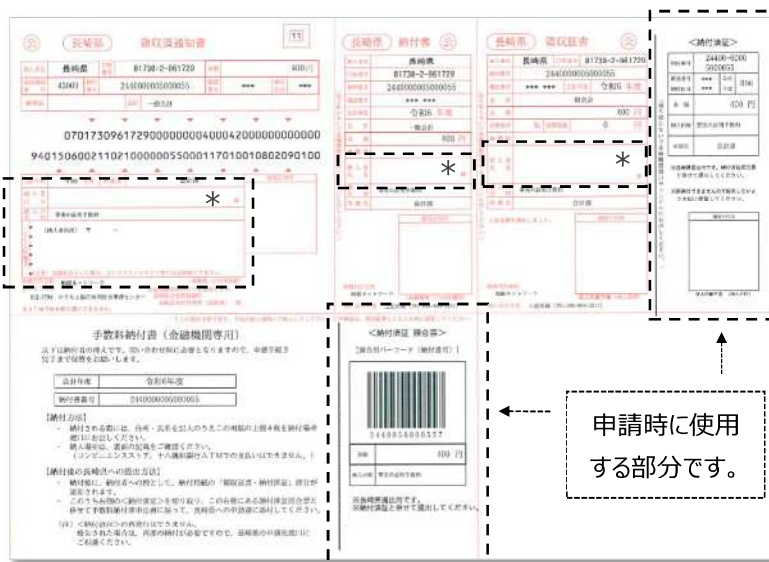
長崎県　領収済通知書

11

長崎県

81738-2-961729

400円

42001

2440000005000055

一般会計

0701730961729000000004000420000000000000

9401506002110210000055001170100108020900100

＊

長崎県　納付書

長崎県

81738-2-961729

2440000005000055

令和6年度

一般会計

400円

＊

納付書

長崎県　領収証書

長崎県

81738-2-961729

2440000005000055

令和6年度

一般会計

400円

0円

＊

合計額

＜納付済証＞

24400-0200
5000055

令和6年度

400円

手数料納付書（金融機関専用）

令和6年度

2440000005000055

【納付方法】

【納付後の長崎県への提出方法】

＜納付済証　照合券＞

［照合用バーコード（納付済証）］

2440056000557

400円

申請時に使用する部分です。